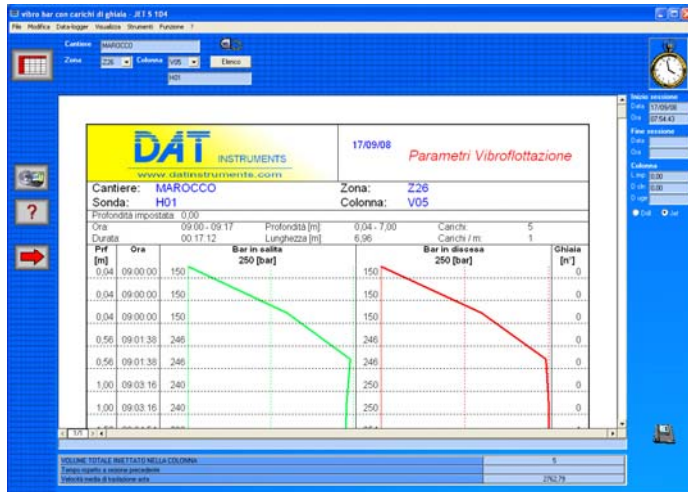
vibro bar con carichi di ghiaia - JET S 104

File Modifica Data-logger Visualizza Strumenti Funzione ?

Cantiere MAROCCO
Zona Z26 Colonna V05 Elenco
H01

DAT INSTRUMENTS
www.datinstruments.com

17/09/08

Parametri Vibroflottazione

Cantiere: MAROCCO
Zona: Z26
Sonda: H01
Colonna: V05
Profondità impostata: 0,00
Ora: 09:00 - 09:17
Profondità [m]: 0,04 - 7,00
Carichi: 5
Durata: 00:17:12
Lunghezza [m]: 6,96
Carichi / m: 1

| Prf [m] | Ora | Bar in salita 250 [bar] | Bar in discesa 250 [bar] | Ghiaia [n°] |
|---|---|---|---|---|
| 0,04 | 09:00:00 | 150 | 150 | 0 |
| 0,04 | 09:00:00 | 150 | 150 | 0 |
| 0,04 | 09:00:00 | 150 | 150 | 0 |
| 0,56 | 09:01:38 | 246 | 246 | 0 |
| 0,56 | 09:01:38 | 246 | 246 | 0 |
| 1,00 | 09:03:16 | 240 | 250 | 0 |
| 1,00 | 09:03:16 | 240 | 250 | 0 |

1/1

Inizio sessione
Data 17/09/08
Ora 07:54:43
Fine sessione
Data
Ora
Colonna
L.imp 0,00
D.clc 0,00
D.sgn
Dati Jet

VOLUME TOTALE INIETTATO NELLA COLONNA 5
Tempo rispetto a sessione precedente
Velocità media di risalazione asta 2762,79